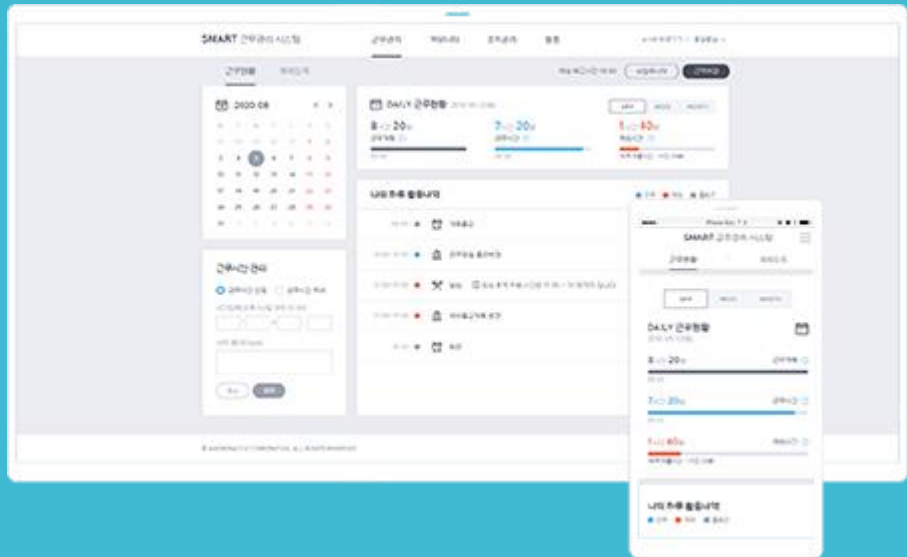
SMART 근무관리 시스템

근무관리

근무현황

2020.08

DAILY 근무현황

8시간 20분

7시간 20분

1시간 00분

나의 하루 활동내역

근무시간 관리

SMART 근무관리 시스템

근무현황

DAILY 근무현황

8시간 20분

7시간 20분

1시간 00분

나의 하루 활동내역